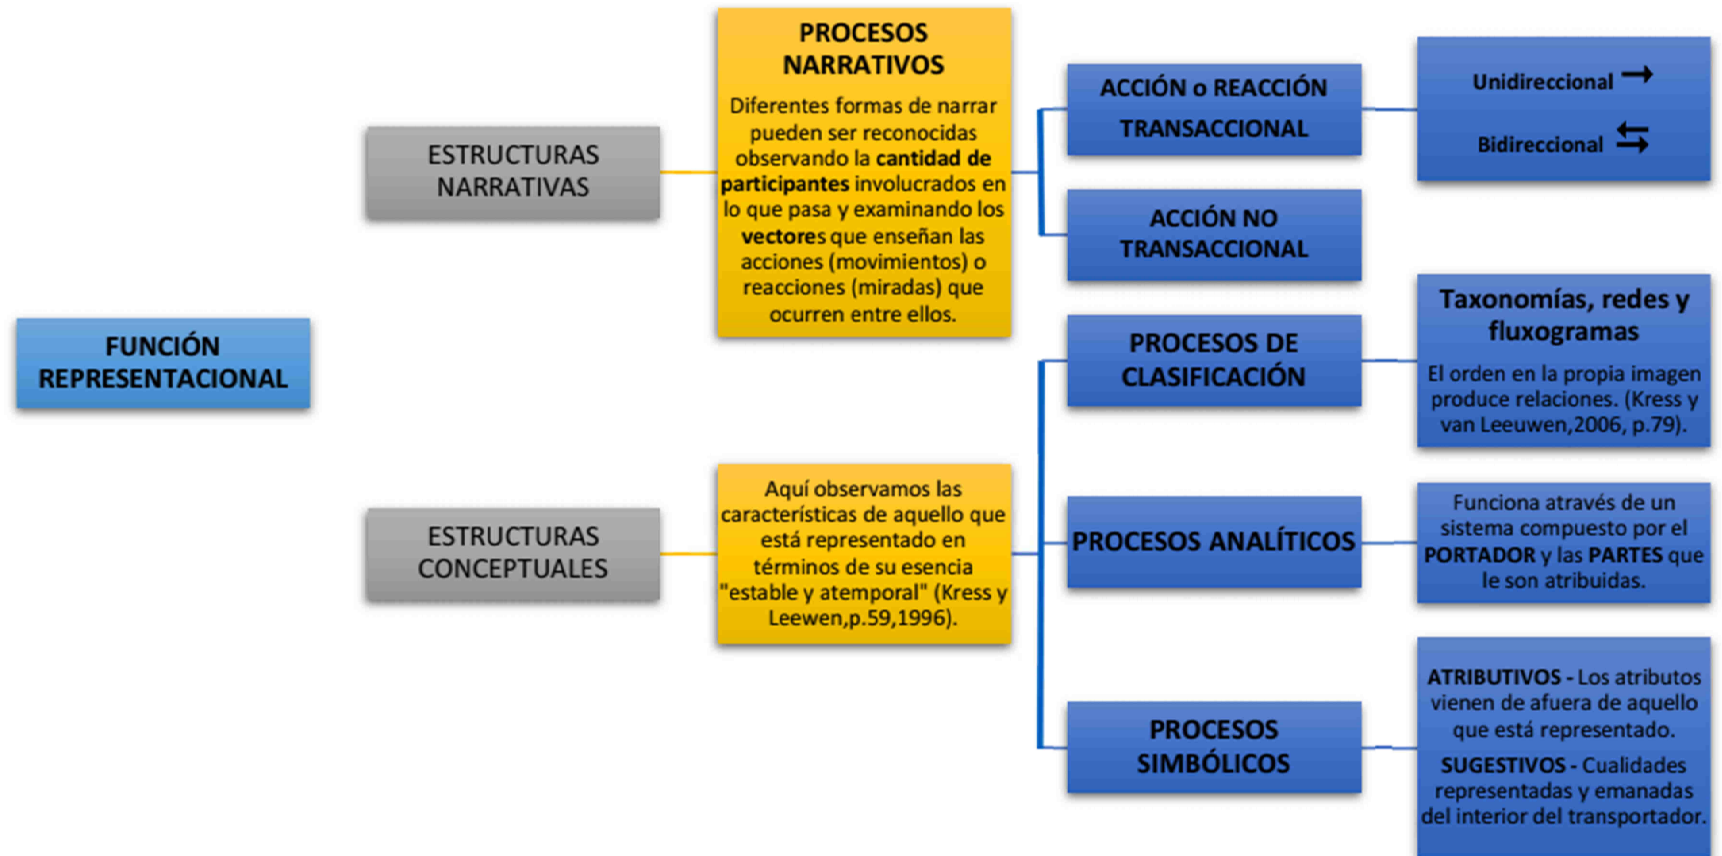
FUNCIÓN REPRESENTACIONAL

ESTRUCTURAS NARRATIVAS

PROCESOS NARRATIVOS

Diferentes formas de narrar pueden ser reconocidas observando la cantidad de participantes involucrados en lo que pasa y examinando los vectores que enseñan las acciones (movimientos) o reacciones (miradas) que ocurren entre ellos.

ACCIÓN o REACCIÓN TRANSACCIONAL

Unidireccional →

Bidireccional ⇆

ACCIÓN NO TRANSACCIONAL

ESTRUCTURAS CONCEPTUALES

Aquí observamos las características de aquello que está representado en términos de su esencia "estable y atemporal" (Kress y Leewen,p.59,1996).

PROCESOS DE CLASIFICACIÓN

Taxonomías, redes y fluxogramas

El orden en la propia imagen produce relaciones. (Kress y van Leeuwen,2006, p.79).

PROCESOS ANALÍTICOS

Funciona através de un sistema compuesto por el PORTADOR y las PARTES que le son atribuidas.

PROCESOS SIMBÓLICOS

ATRIBUTIVOS - Los atributos vienen de afuera de aquello que está representado.

SUGESTIVOS - Cualidades representadas y emanadas del interior del transportador.